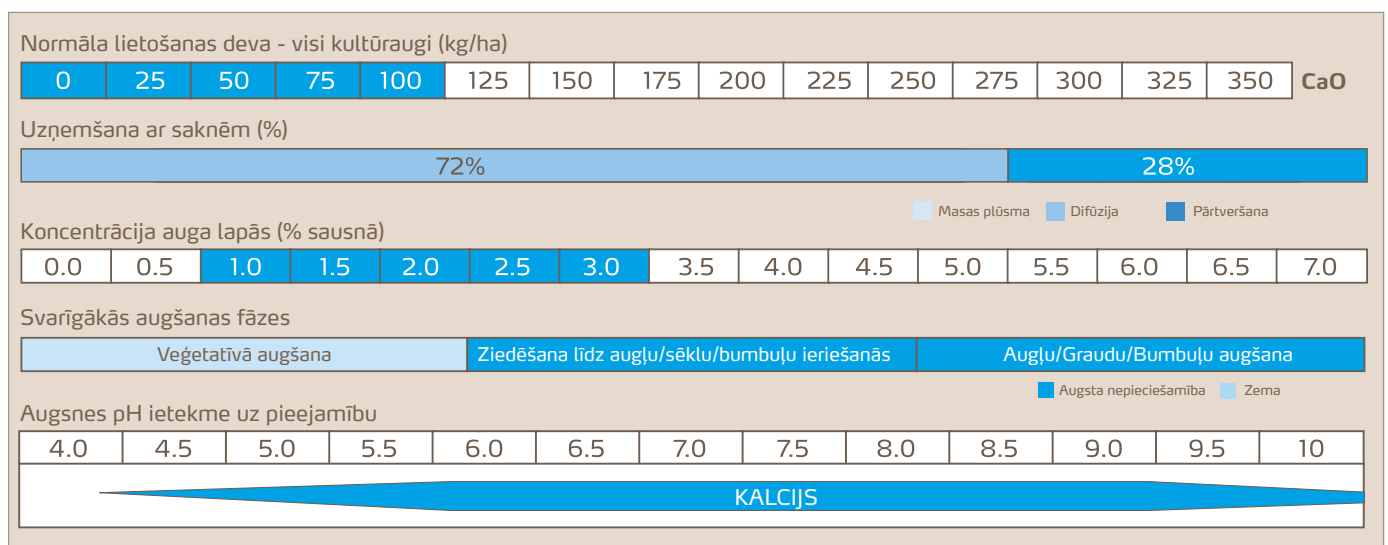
Normāla lietošanas deva - visi kultūraugi (kg/ha)

| 0 | 25 | 50 | 75 | 100 | 125 | 150 | 175 | 200 | 225 | 250 | 275 | 300 | 325 | 350 |
|---|---|---|---|---|---|---|---|---|---|---|---|---|---|---|

CaO

Uzņemšana ar saknēm (%)

| 72% | 28% |
|---|---|

Masas plūsma Difūzija Pārtveršana

Koncentrācija auga lapās (% sausnā)

| 0.0 | 0.5 | 1.0 | 1.5 | 2.0 | 2.5 | 3.0 | 3.5 | 4.0 | 4.5 | 5.0 | 5.5 | 6.0 | 6.5 | 7.0 |
|---|---|---|---|---|---|---|---|---|---|---|---|---|---|---|

Svarīgākās augšanas fāzes

| Veģetatīvā augšana | Ziedēšana līdz augļu/sēklu/bumbuļu ieriešanās | Augļu/Graudu/Bumbuļu augšana |
|---|---|---|

Augsta nepieciešamība Zema

Augsnes pH ietekme uz pieejamību

| 4.0 | 4.5 | 5.0 | 5.5 | 6.0 | 6.5 | 7.0 | 7.5 | 8.0 | 8.5 | 9.0 | 9.5 | 10 |
|---|---|---|---|---|---|---|---|---|---|---|---|---|

KALCIJS